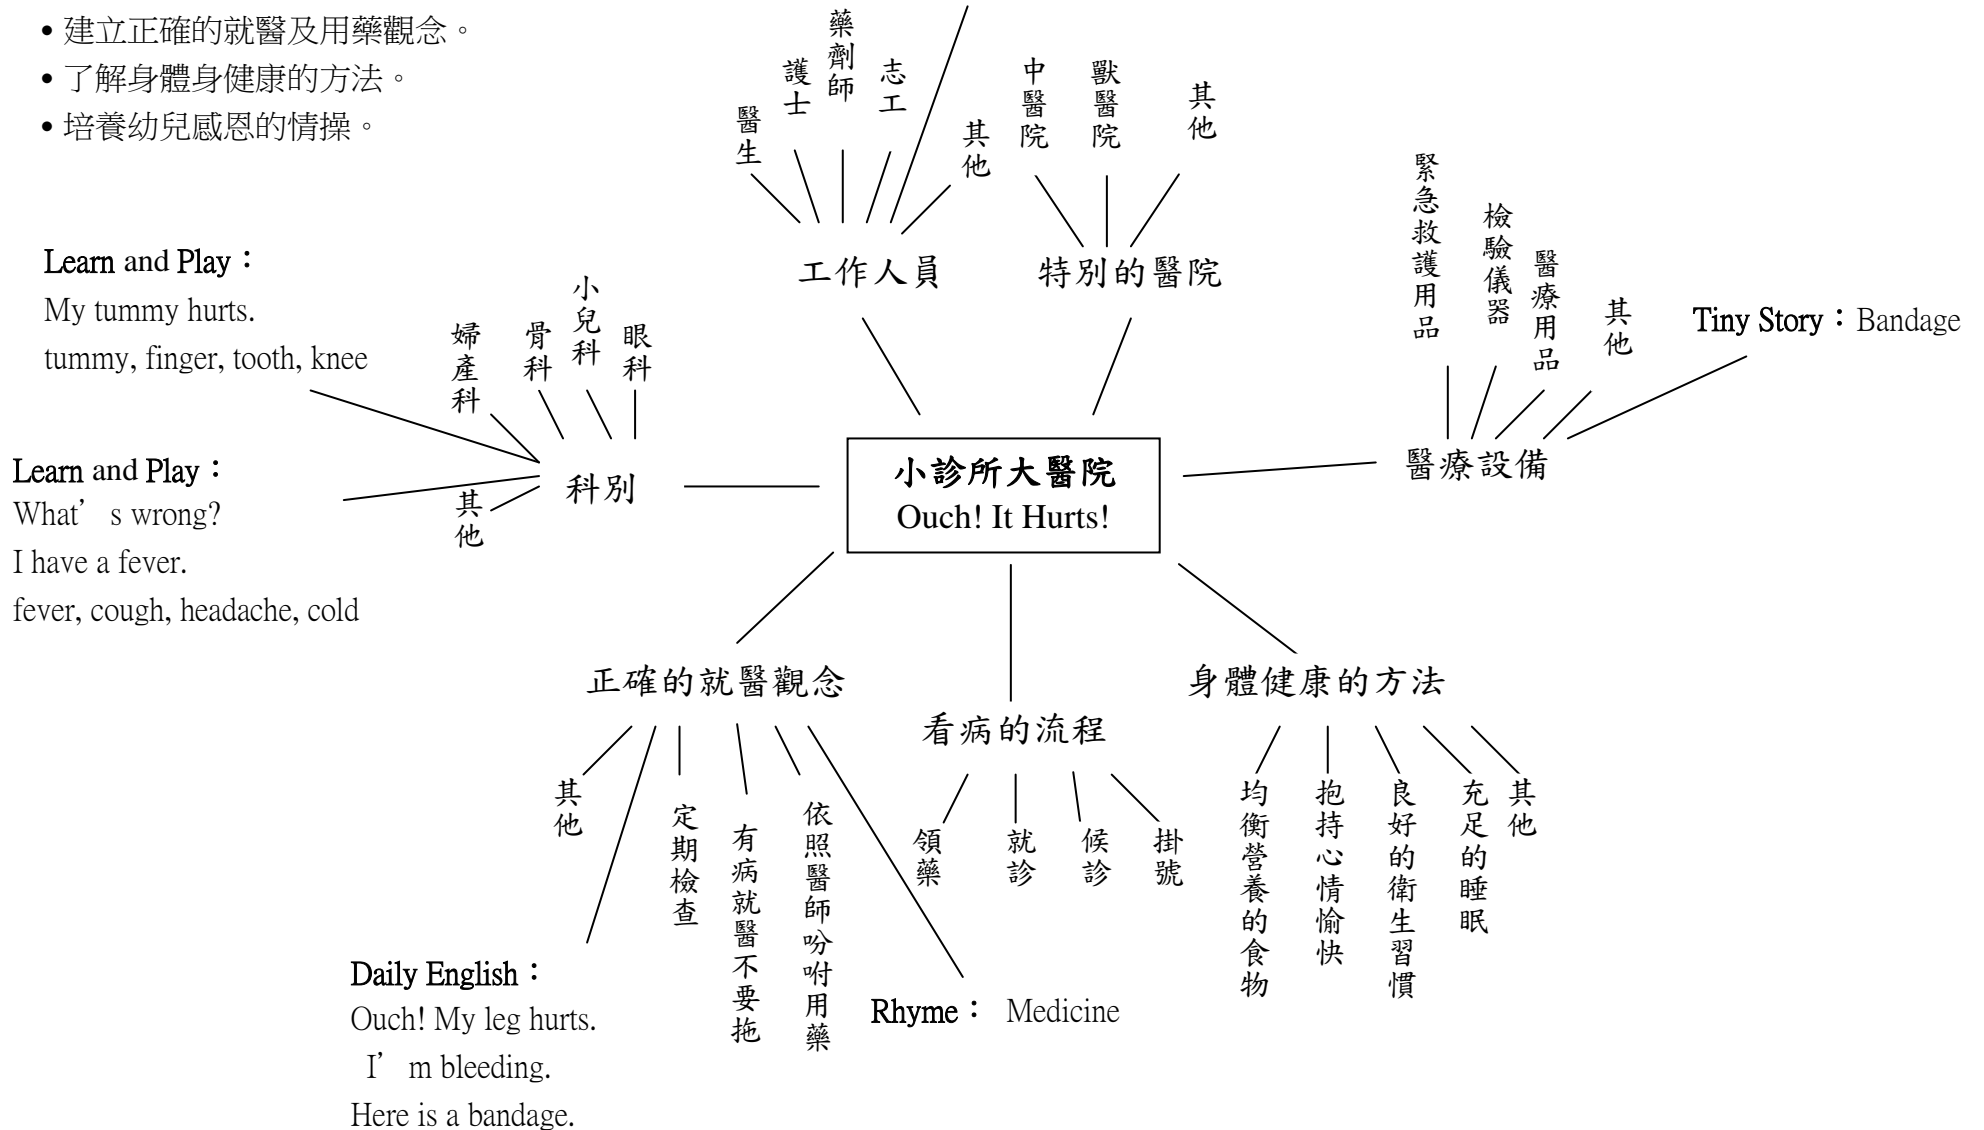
• 建立正確的就醫及用藥觀念。
• 了解身體身健康的方法。
• 培養幼兒感恩的情操。

醫生 護士 藥劑師 志工 其他

工作人員

中醫院 獸醫院 其他

特別的醫院

Learn and Play：
My tummy hurts.
tummy, finger, tooth, knee

婦產科 骨科 小兒科 眼科 其他

科別

Learn and Play：
What' s wrong?
I have a fever.
fever, cough, headache, cold

小診所大醫院
Ouch! It Hurts!

緊急救護用品 檢驗儀器 醫療用品 其他

醫療設備

Tiny Story：Bandage

正確的就醫觀念

其他 定期檢查 有病就醫不要拖 依照醫師吩咐用藥

Daily English：
Ouch! My leg hurts.
I' m bleeding.
Here is a bandage.

Rhyme： Medicine

看病的流程

領藥 就診 候診 掛號

身體健康的方法

均衡營養的食物 抱持心情愉快 良好的衛生習慣 充足的睡眠 其他